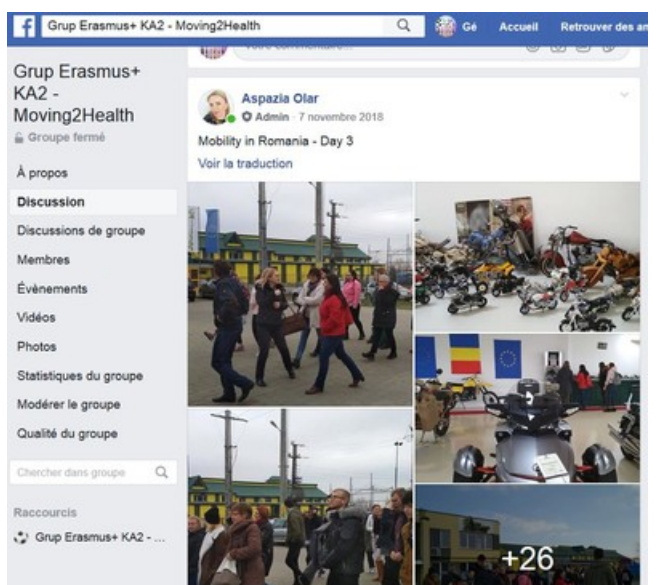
Grup Erasmus+ KA2 - Moving2Health

Gé Accueil Retrouver des an

Votre commentaire...

Grup Erasmus+ KA2 - Moving2Health

Groupe fermé

À propos

Discussion

Discussions de groupe

Membres

Évènements

Vidéos

Photos

Statistiques du groupe

Modérer le groupe

Qualité du groupe

Chercher dans groupe

Raccourcis

Grup Erasmus+ KA2 - ...

Aspazia Olar

Admin · 7 novembre 2018

Mobility in Romania - Day 3

Voir la traduction

+26